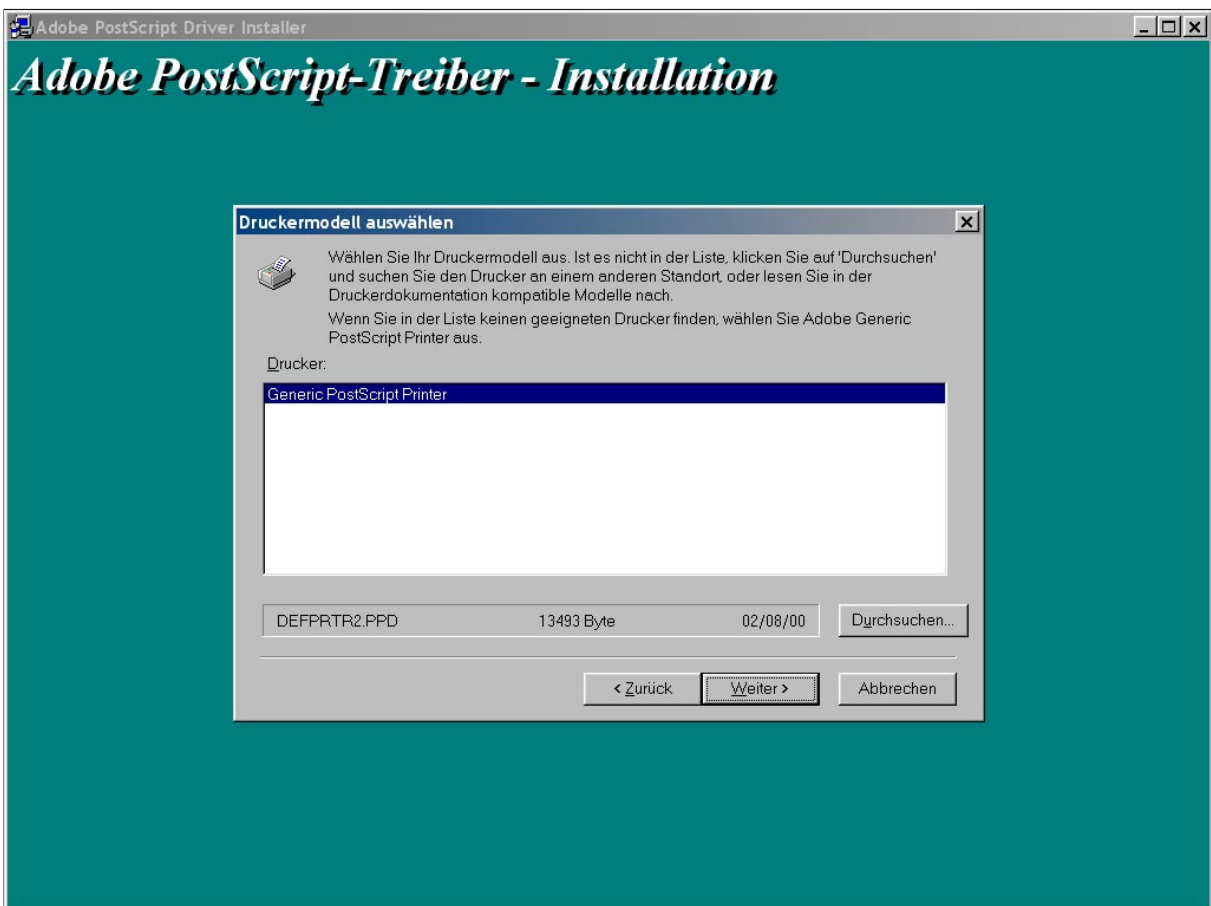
Adobe PostScript Driver Installer

Adobe PostScript-Treiber - Installation

Druckermodell auswählen

Wählen Sie Ihr Druckermodell aus. Ist es nicht in der Liste, klicken Sie auf 'Durchsuchen' und suchen Sie den Drucker an einem anderen Standort, oder lesen Sie in der Druckerdokumentation kompatible Modelle nach.

Wenn Sie in der Liste keinen geeigneten Drucker finden, wählen Sie Adobe Generic PostScript Printer aus.

Drucker:

Generic PostScript Printer

DEFPRTR2.PPD 13493 Byte 02/08/00

Durchsuchen...

< Zurück

Weiter >

Abbrechen